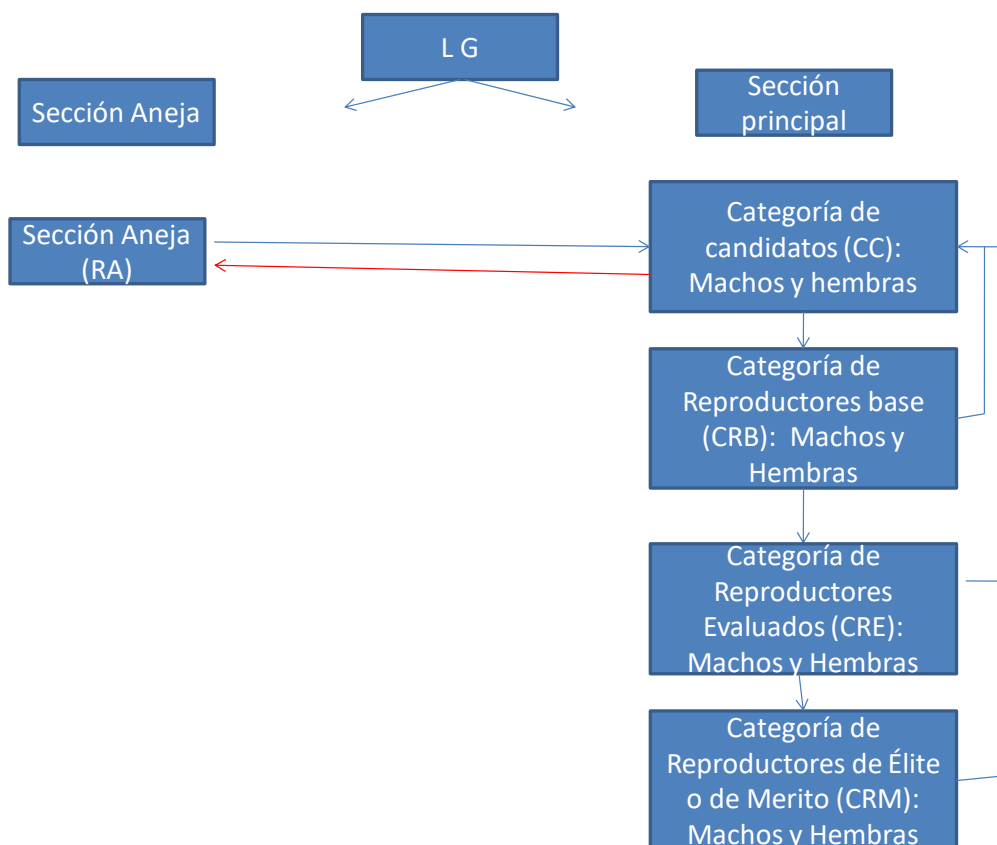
L G

Sección Aneja

Sección principal

Sección Aneja (RA)

Categoría de candidatos (CC): Machos y hembras

Categoría de Reproductores base (CRB): Machos y Hembras

Categoría de Reproductores Evaluados (CRE): Machos y Hembras

Categoría de Reproductores de Élite o de Merito (CRM): Machos y Hembras